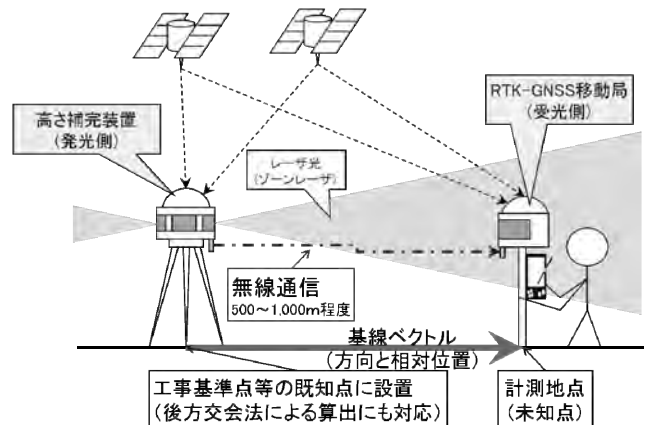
高さ補完装置
(発光側)

RTK-GNSS移動局
(受光側)

レーザ光
(ゾーンレーザ)

無線通信
500～1,000m程度

基線ベクトル
(方向と相対位置)

工事基準点等の既知点に設置
(後方交会法による算出にも対応)

計測地点
(未知点)